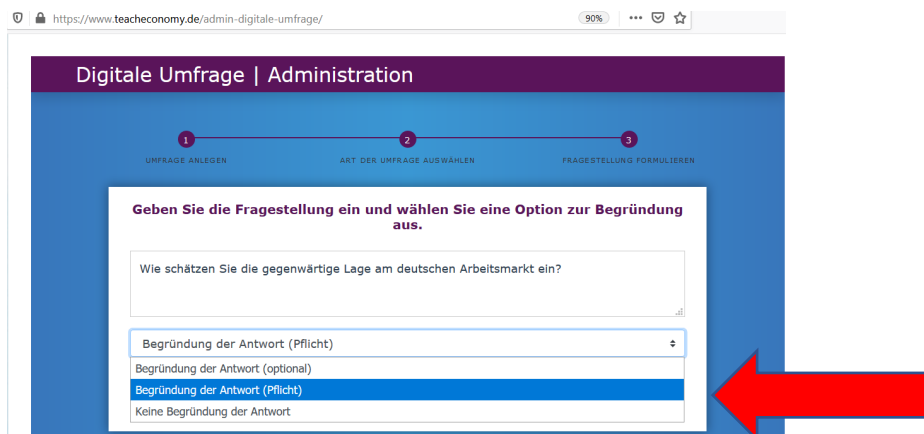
https://www.teacheconomy.de/admin-digitale-umfrage/

90%

Digitale Umfrage | Administration

1
UMFRAGE ANLEGEN

2
ART DER UMFRAGE AUSWÄHLEN

3
FRAGESTELLUNG FORMULIEREN

Geben Sie die Fragestellung ein und wählen Sie eine Option zur Begründung aus.

Wie schätzen Sie die gegenwärtige Lage am deutschen Arbeitsmarkt ein?

Begründung der Antwort (Pflicht)

Begründung der Antwort (optional)
Begründung der Antwort (Pflicht)
Keine Begründung der Antwort